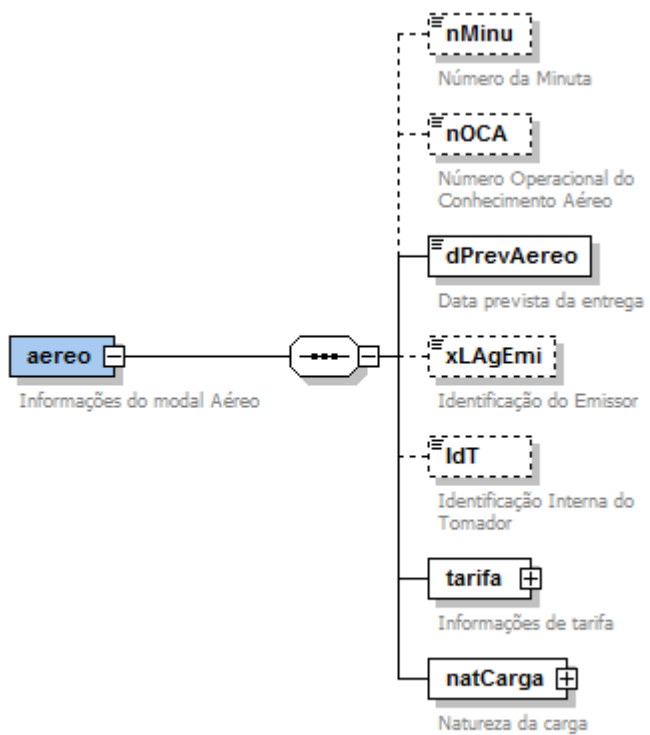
nMinu
Número da Minuta

nOCA
Número Operacional do Conhecimento Aéreo

dPrevAereo
Data prevista da entrega

aereo
Informações do modal Aéreo

xLAgEmi
Identificação do Emissor

IdT
Identificação Interna do Tomador

tarifa
Informações de tarifa

natCarga
Natureza da carga